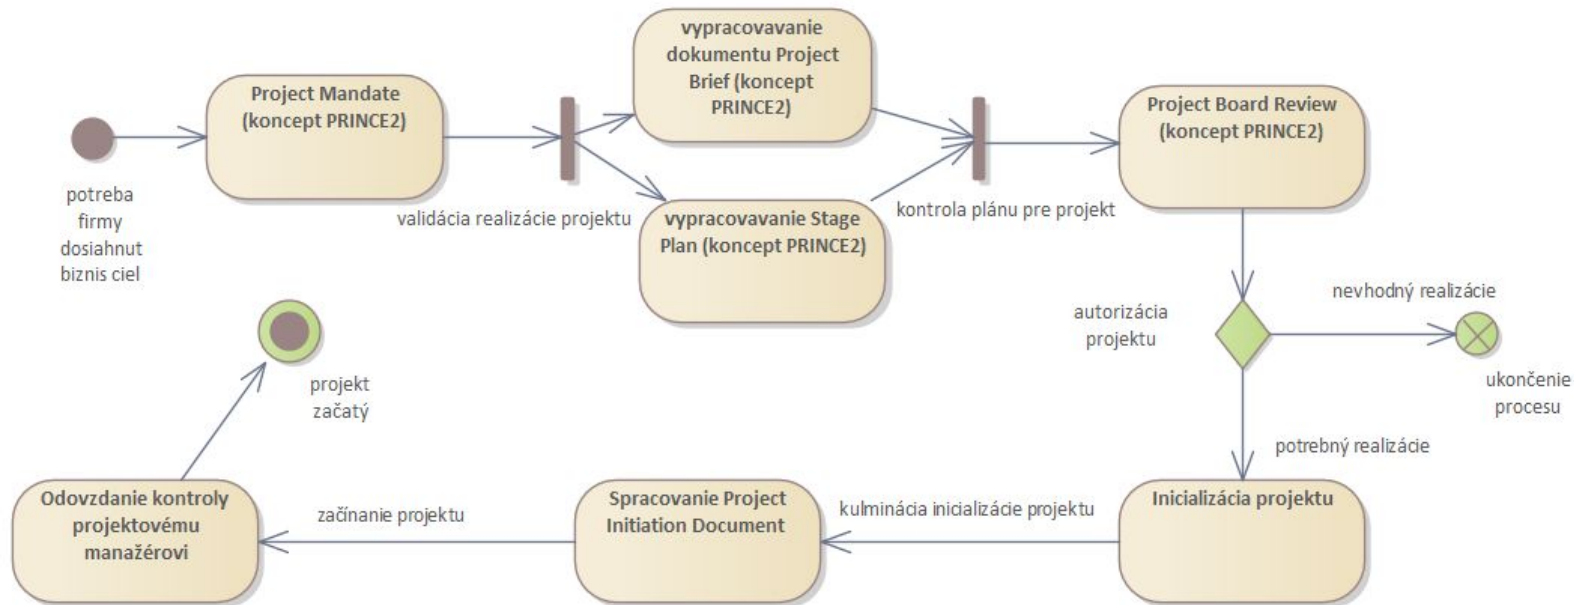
potreba firmy dosiahnut biznis ciel

Project Mandate (koncept PRINCE2)

validácia realizácie projektu

vypracovavanie dokumentu Project Brief (koncept PRINCE2)

vypracovavanie Stage Plan (koncept PRINCE2)

kontrola plánu pre projekt

Project Board Review (koncept PRINCE2)

autorizácia projektu

nevhodný realizácie

ukončenie procesu

potrebný realizácie

Inicializácia projektu

kulminácia inicializácie projektu

Spracovanie Project Initiation Document

začínanie projektu

Odovzdanie kontroly projektovému manažérovi

projekt začatý